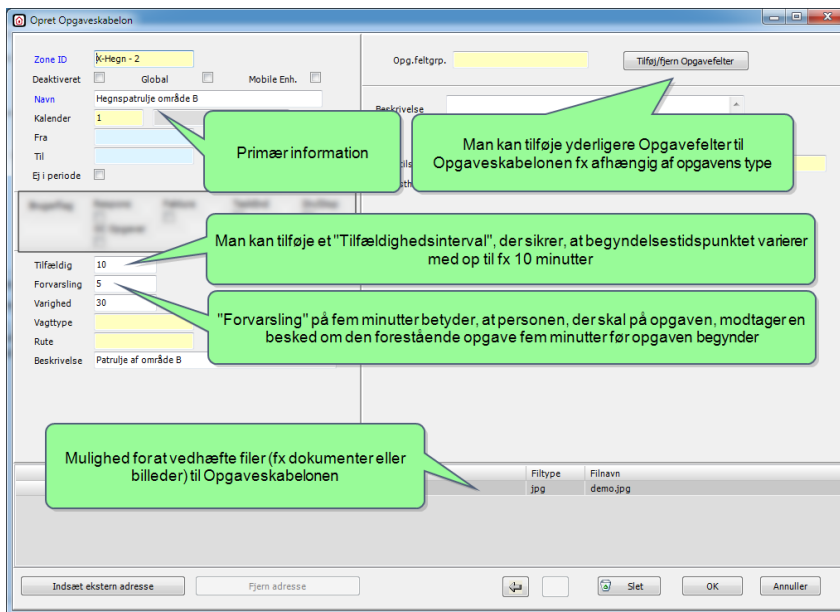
Opret Opgaveskabelon

Zone ID X-Hegn - 2
Deaktiveret
Global
Mobile Enh.
Navn Hegnspatrulje område B
Kalender 1
Fra
Til
Ej i periode

Primær information

Opg.feltgrp.
Tilføj/fjern Opgavefelter
Beskrivelse

Man kan tilføje yderligere Opgavefelter til Opgaveskabelonen fx afhængig af opgavens type

Man kan tilføje et "Tilfældighedsinterval", der sikrer, at begyndelsestidspunktet varierer med op til fx 10 minutter

Tilfældig 10
Forvarsling 5
Varighed 30
Vagttype
Rute
Beskrivelse Patrulje af område B

"Forvarsling" på fem minutter betyder, at personen, der skal på opgaven, modtager en besked om den forestående opgave fem minutter før opgaven begynder

Mulighed for at vedhæfte filer (fx dokumenter eller billeder) til Opgaveskabelonen

| Filtype | Filnavn |
|---|---|
| jpg | demo.jpg |

Indsæt ekstern adresse
Fjern adresse
Slet
OK
Annuller